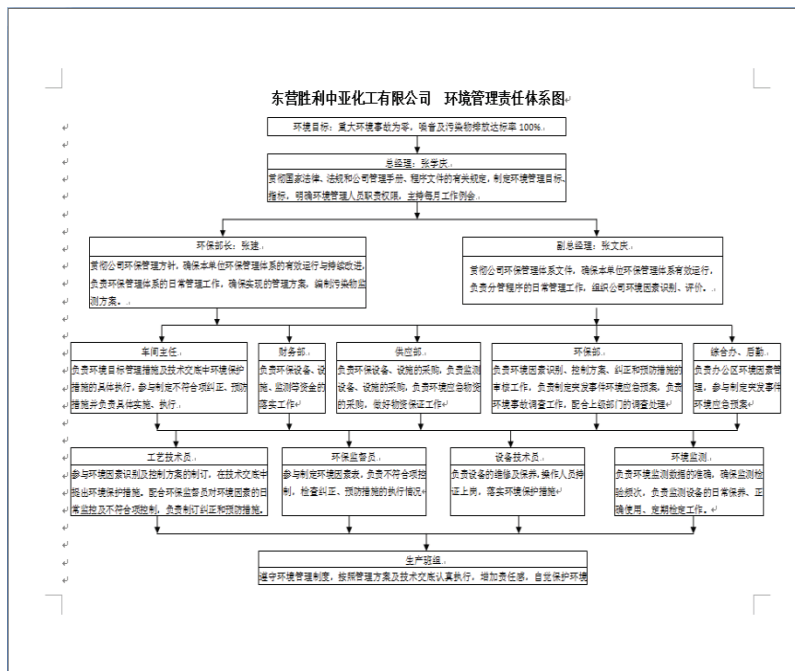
东营胜利中亚化工有限公司　环境管理责任体系图

环境目标：重大环境事故为零，噪音及污染物排放达标率 100%。

总经理：张学庆。
贯彻国家法律、法规和公司管理手册、程序文件的有关规定，制定环境管理目标、指标，明确环境管理人员职责权限，主持每月工作例会。

环保部长：张建。
贯彻公司环保管理方针，确保本单位环保管理体系的有效运行与持续改进，负责环保管理体系的日常管理工作，确保实现的管理方案，编制污染物监测方案。

副总经理：张文庆。
贯彻公司环保管理体系文件，确保本单位环保管理体系有效运行，负责分管程序的日常管理工作，组织公司环境因素识别、评价。

车间主任。
负责环境目标管理措施及技术交底中环境保护措施的具体执行，参与制定不符合项纠正、预防措施并负责具体实施、执行。

财务部。
负责环保设备、设施、监测等资金的落实工作

供应部。
负责环保设备、设施的采购，负责监测设备、设施的采购，负责环境应急物资的采购，做好物资保证工作

环保部。
负责环境因素识别、控制方案、纠正和预防措施的审核工作。负责制定突发事件环境应急预案，负责环境事故调查工作，配合上级部门的调查处理

综合办、后勤。
负责办公区环境因素管理，参与制定突发事件环境应急预案

工艺技术员。
参与环境因素识别及控制方案的制订，在技术交底中提出环境保护措施，配合环保监督员对环境因素的日常监控及不符合项控制，负责制订纠正和预防措施。

环保监督员。
参与制定环境因素表，负责不符合项控制，检查纠正、预防措施的执行情况

设备技术员。
负责设备的维修及保养，操作人员持证上岗，落实环境保护措施

环境监测。
负责环境监测数据的准确，确保监测检验频次，负责监测设备的日常保养、正确使用、定期检定工作。

生产班组。
遵守环境管理制度，按照管理方案及技术交底认真执行，增加责任感，自觉保护环境